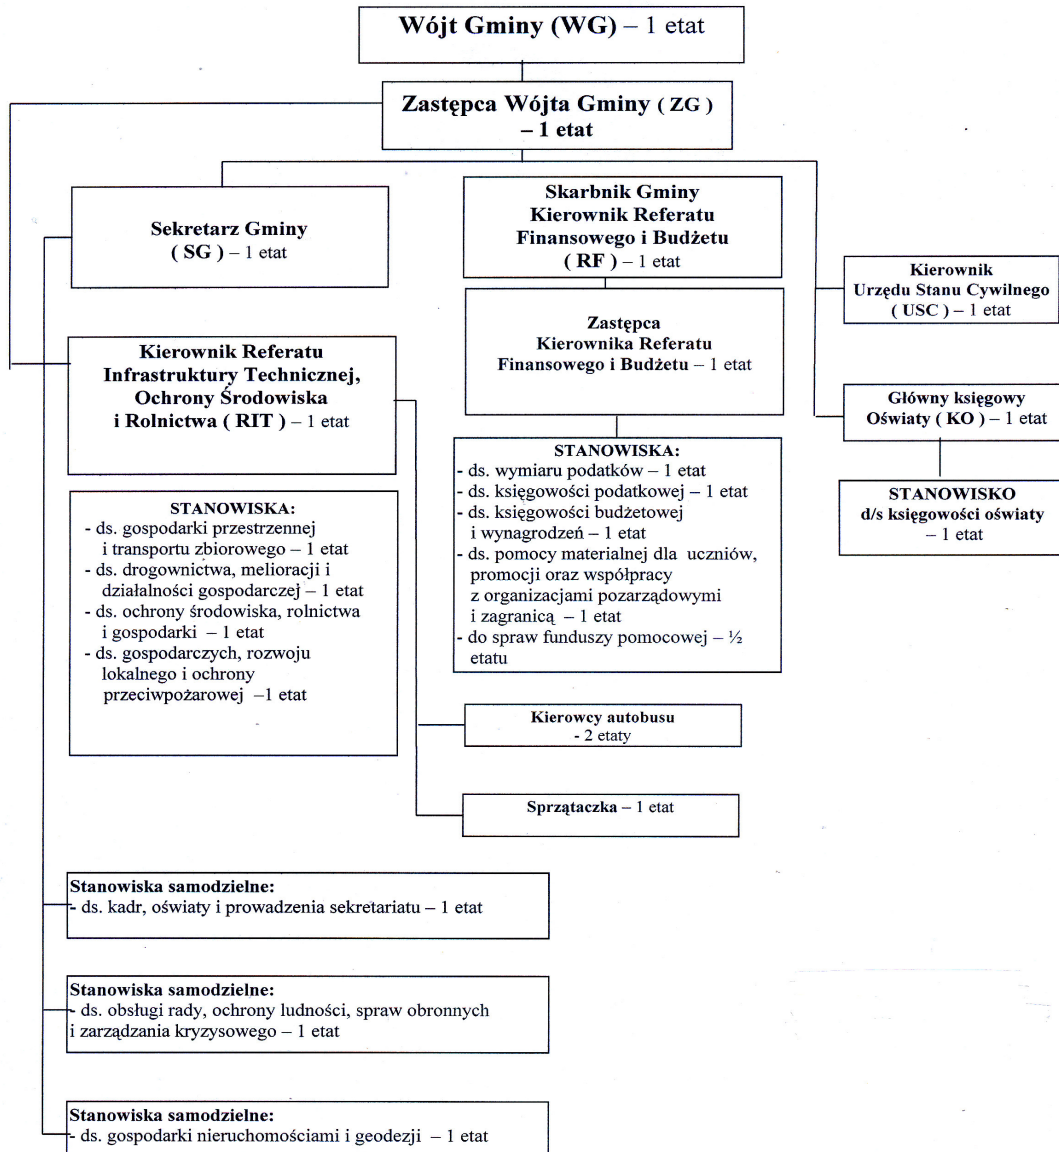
Wójt Gminy (WG) – 1 etat

Zastępca Wójta Gminy ( ZG ) – 1 etat

Sekretarz Gminy ( SG ) – 1 etat

Skarbnik Gminy Kierownik Referatu Finansowego i Budżetu ( RF ) – 1 etat

Kierownik Urzędu Stanu Cywilnego ( USC ) – 1 etat

Zastępca Kierownika Referatu Finansowego i Budżetu – 1 etat

Główny księgowy Oświaty ( KO ) – 1 etat

STANOWISKO d/s księgowości oświaty – 1 etat

Kierownik Referatu Infrastruktury Technicznej, Ochrony Środowiska i Rolnictwa ( RIT ) – 1 etat

STANOWISKA:
- ds. gospodarki przestrzennej i transportu zbiorowego – 1 etat
- ds. drogownictwa, melioracji i działalności gospodarczej – 1 etat
- ds. ochrony środowiska, rolnictwa i gospodarki – 1 etat
- ds. gospodarczych, rozwoju lokalnego i ochrony przeciwpożarowej –1 etat

STANOWISKA:
- ds. wymiaru podatków – 1 etat
- ds. księgowości podatkowej – 1 etat
- ds. księgowości budżetowej i wynagrodzeń – 1 etat
- ds. pomocy materialnej dla uczniów, promocji oraz współpracy z organizacjami pozarządowymi i zagranicą – 1 etat
- do spraw funduszy pomocowej – ½ etatu

Kierowcy autobusu - 2 etaty

Sprzątaczka – 1 etat

Stanowiska samodzielne:
- ds. kadr, oświaty i prowadzenia sekretariatu – 1 etat

Stanowiska samodzielne:
- ds. obsługi rady, ochrony ludności, spraw obronnych i zarządzania kryzysowego – 1 etat

Stanowiska samodzielne:
- ds. gospodarki nieruchomościami i geodezji – 1 etat